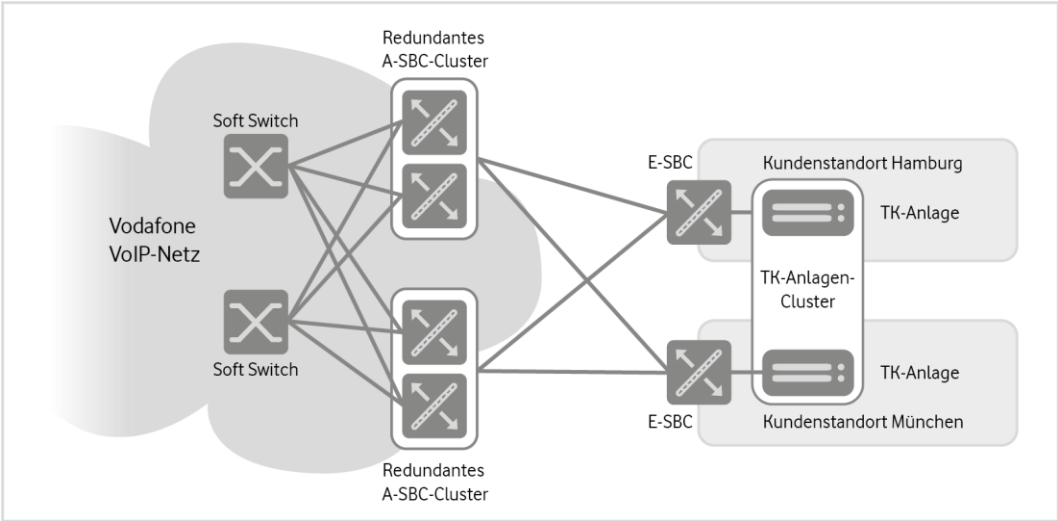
Redundantes
A-SBC-Cluster

Soft Switch

Vodafone
VoIP-Netz

Soft Switch

Redundantes
A-SBC-Cluster

E-SBC

Kundenstandort Hamburg

TK-Anlage

TK-Anlagen-
Cluster

TK-Anlage

E-SBC

Kundenstandort München